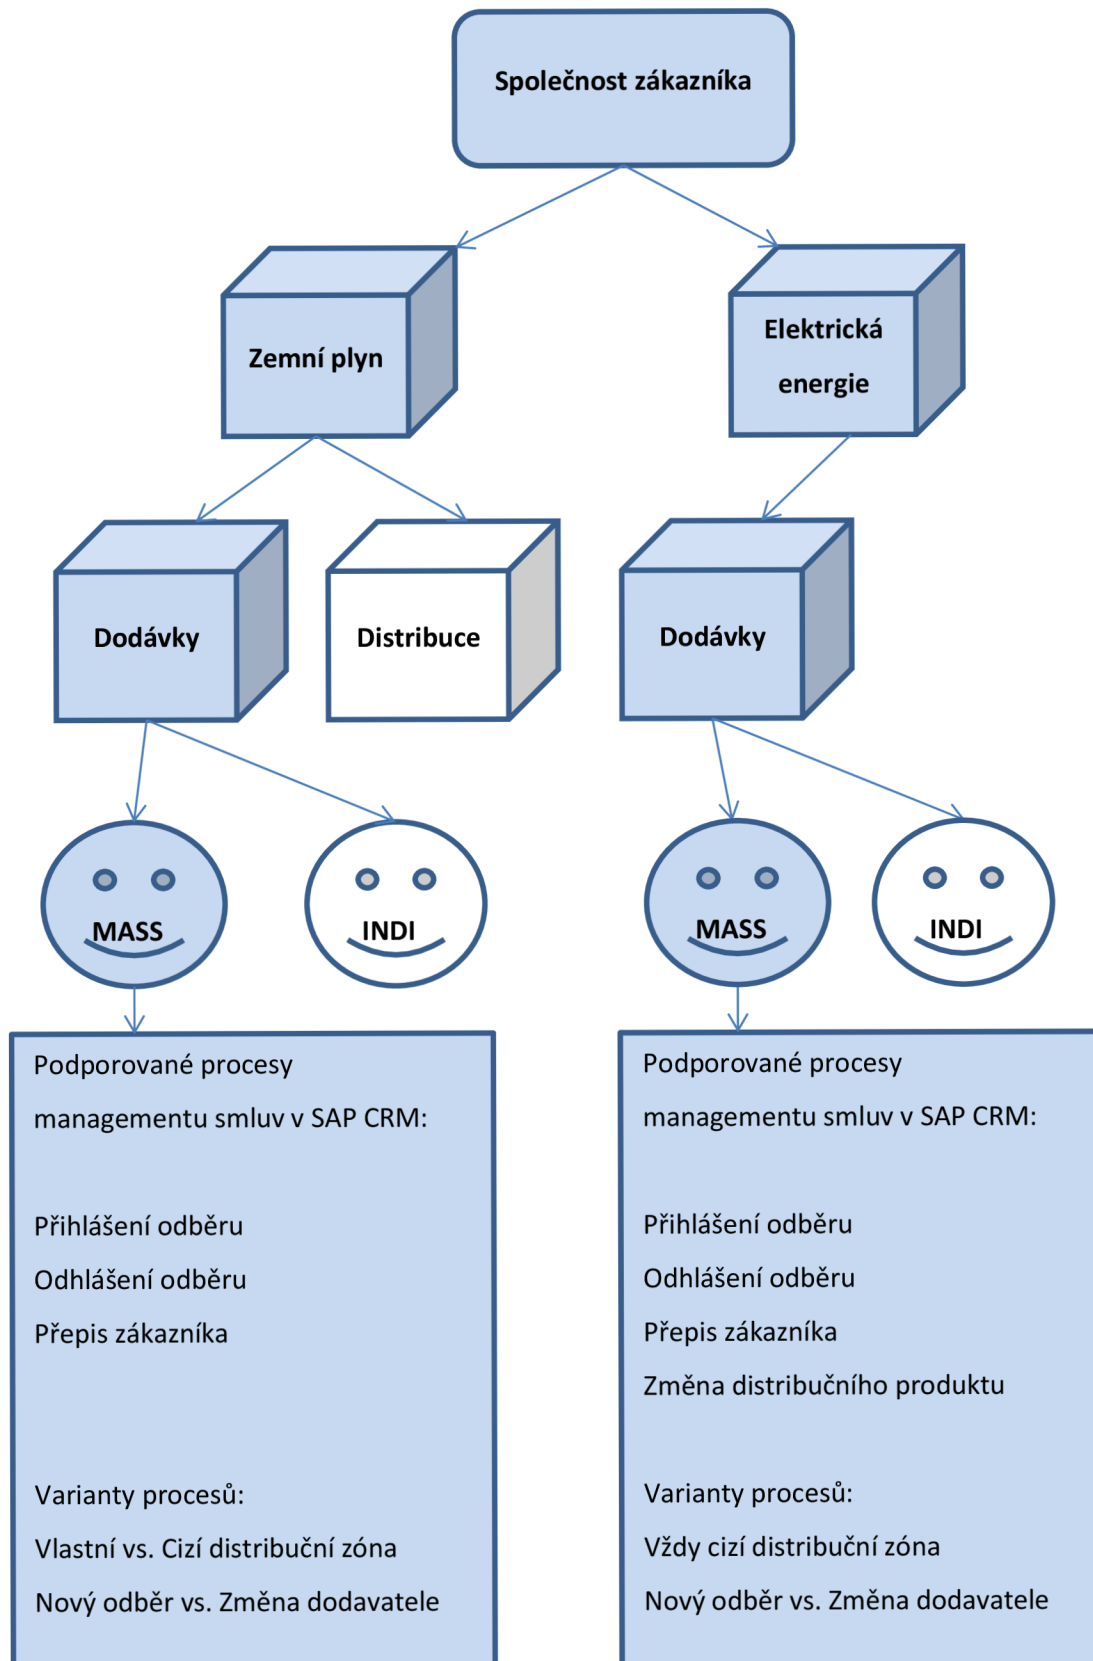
Společnost zákazníka

Zemní plyn

Elektrická energie

Dodávky

Distribuce

Dodávky

MASS

INDI

MASS

INDI

Podporované procesy managementu smluv v SAP CRM:

Přihlášení odběru

Odhlášení odběru

Přepis zákazníka

Varianty procesů:

Vlastní vs. Cizí distribuční zóna

Nový odběr vs. Změna dodavatele

Podporované procesy managementu smluv v SAP CRM:

Přihlášení odběru

Odhlášení odběru

Přepis zákazníka

Změna distribučního produktu

Varianty procesů:

Vždy cizí distribuční zóna

Nový odběr vs. Změna dodavatele